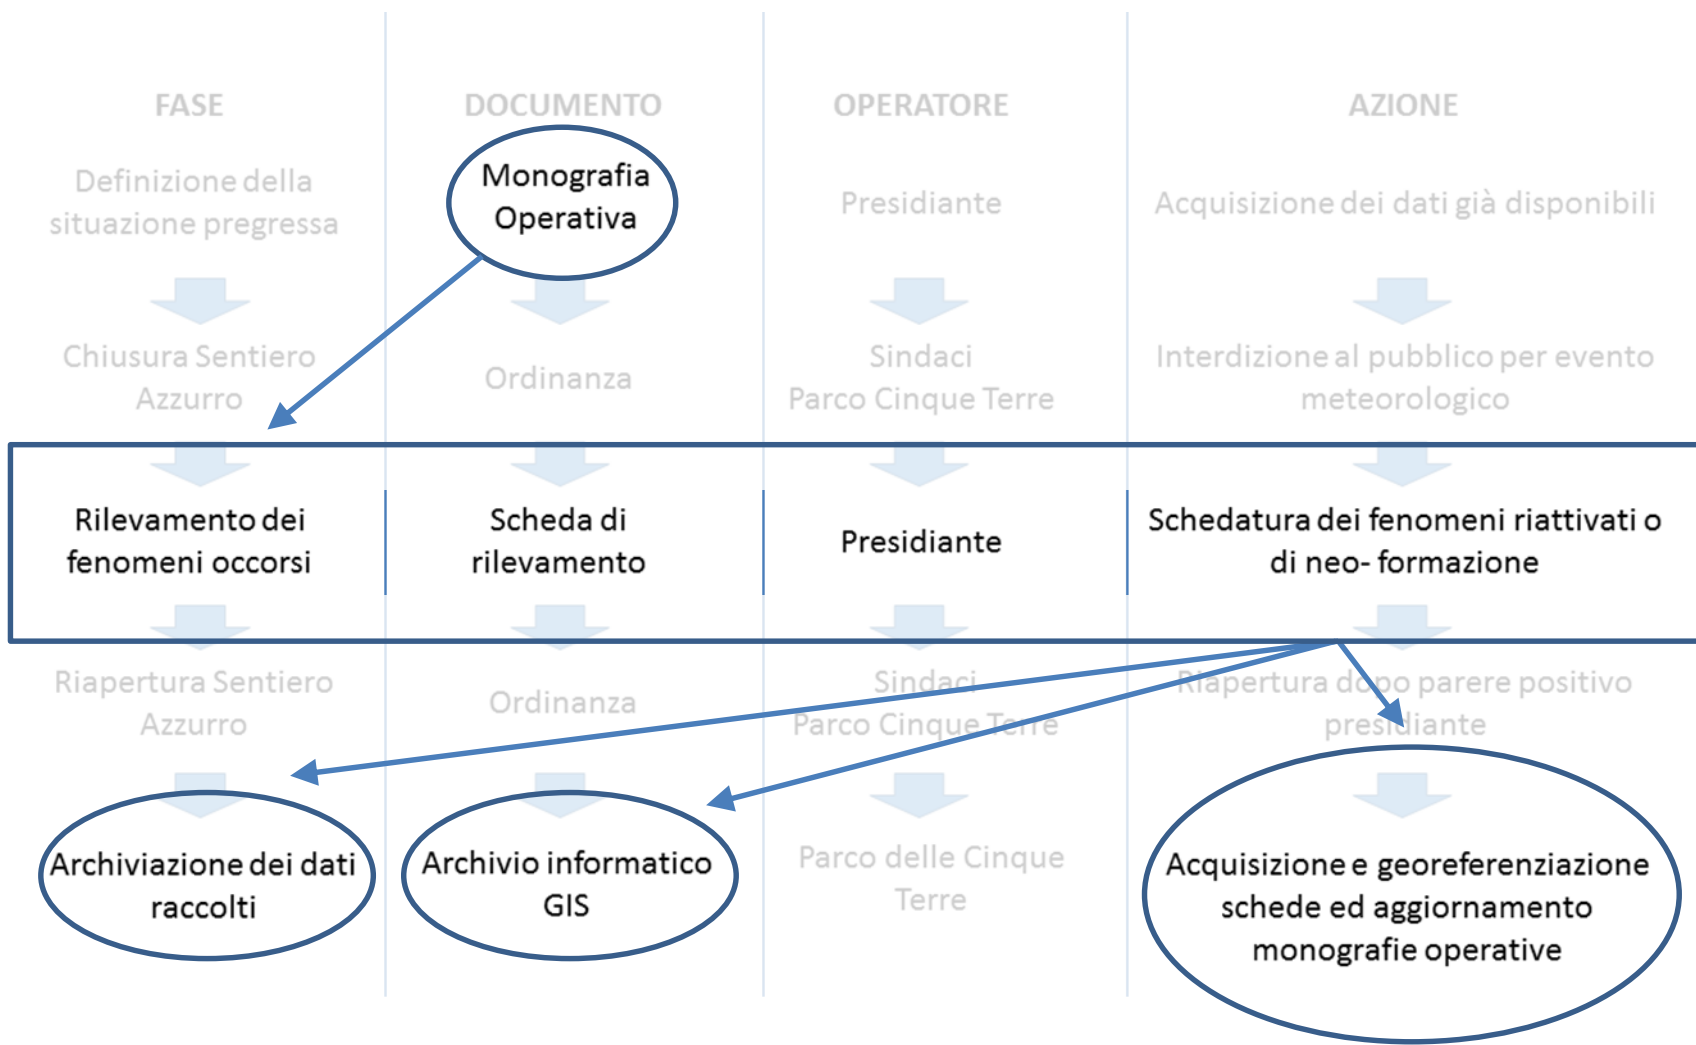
| FASE | DOCUMENTO | OPERATORE | AZIONE |
|---|---|---|---|
| Definizione della situazione pregressa | Monografia Operativa | Presidiante | Acquisizione dei dati già disponibili |
| Chiusura Sentiero Azzurro | Ordinanza | Sindaci Parco Cinque Terre | Interdizione al pubblico per evento meteorologico |
| Rilevamento dei fenomeni occorsi | Scheda di rilevamento | Presidiante | Schedatura dei fenomeni riattivati o di neo- formazione |
| Riapertura Sentiero Azzurro | Ordinanza | Sindaci Parco Cinque Terre | Riapertura dopo parere positivo presidiante |
| Archiviazione dei dati raccolti | Archivio informatico GIS | Parco delle Cinque Terre | Acquisizione e georeferenziazione schede ed aggiornamento monografie operative |